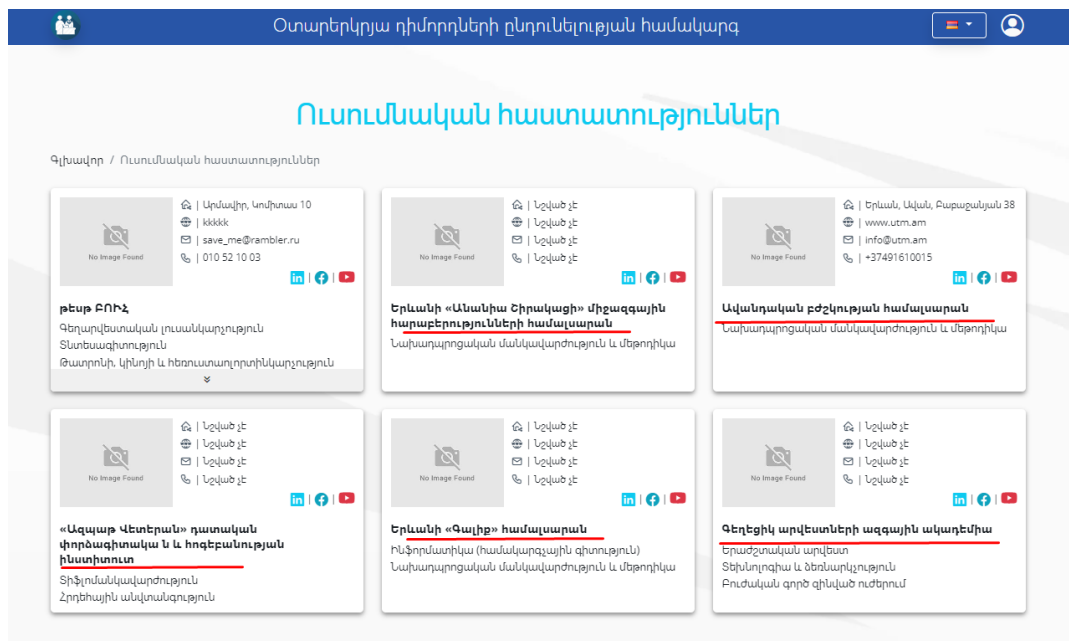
Օտարերկրյա դիմորդների ընդունելության համակարգ

Ուսումնական հաստատություններ

Գլխավոր / Ուսումնական հաստատություններ

No Image Found

| Արմավիր, Կոմիտաս 10
| kkkkk
| save_me@rambler.ru
| 010 52 10 03

թեսթ ԲՈՒՀ
Գեղարվեստական լուսանկարչություն
Տնտեսագիտություն
Թատրոնի, կինոյի և հեռուստաոլորտինկարչություն

No Image Found

| Նշված չէ
| Նշված չէ
| Նշված չէ
| Նշված չէ

Երևանի «Անանիա Շիրակացի» միջազգային հարաբերությունների համալսարան
Նախադպրոցական մանկավարժություն և մեթոդիկա

No Image Found

| Երևան, Ավան, Բաբաջանյան 38
| www.utm.am
| info@utm.am
| +37491610015

Ավանդական բժշկության համալսարան
Նախադպրոցական մանկավարժություն և մեթոդիկա

No Image Found

| Նշված չէ
| Նշված չէ
| Նշված չէ
| Նշված չէ

«Ազգայա Վետերան» դատական փորձագիտակա ն և հոգեբանության ինստիտուտ
Տիֆլոմանկավարժություն
Հրդեհային անվտանգություն

No Image Found

| Նշված չէ
| Նշված չէ
| Նշված չէ
| Նշված չէ

Երևանի «Գալիք» համալսարան
Ինֆորմատիկա (համակարգչային գիտություն)
Նախադպրոցական մանկավարժություն և մեթոդիկա

No Image Found

| Նշված չէ
| Նշված չէ
| Նշված չէ
| Նշված չէ

Գեղեցիկ արվեստների ազգային ակադեմիա
Երաժշտական արվեստ
Տեխնոլոգիա և ձեռնարկչություն
Բուժական գործ զինված ուժերում